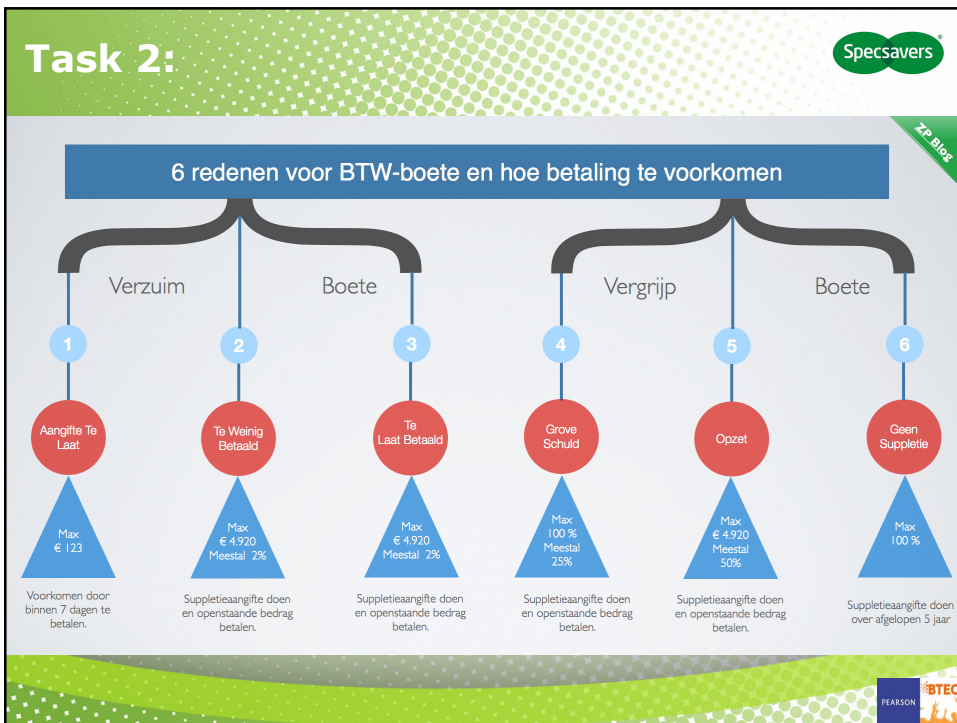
Task 2:

Specsavers

ZP Blog

6 redenen voor BTW-boete en hoe betaling te voorkomen

Verzuim

Boete

Vergrijp

Boete

1

Aangifte Te Laat

Max € 123

Voorkomen door binnen 7 dagen te betalen.

2

Te Weinig Betaald

Max € 4.920 Meestal 2%

Suppletieaangifte doen en openstaande bedrag betalen.

3

Te Laat Betaald

Max € 4.920 Meestal 2%

Suppletieaangifte doen en openstaande bedrag betalen.

4

Grove Schuld

Max 100 % Meestal 25%

Suppletieaangifte doen en openstaande bedrag betalen.

5

Opzet

Max € 4.920 Meestal 50%

Suppletieaangifte doen en openstaande bedrag betalen.

6

Geen Suppletie

Max 100 %

Suppletieaangifte doen over afgelopen 5 jaar

PEARSON

BTEC